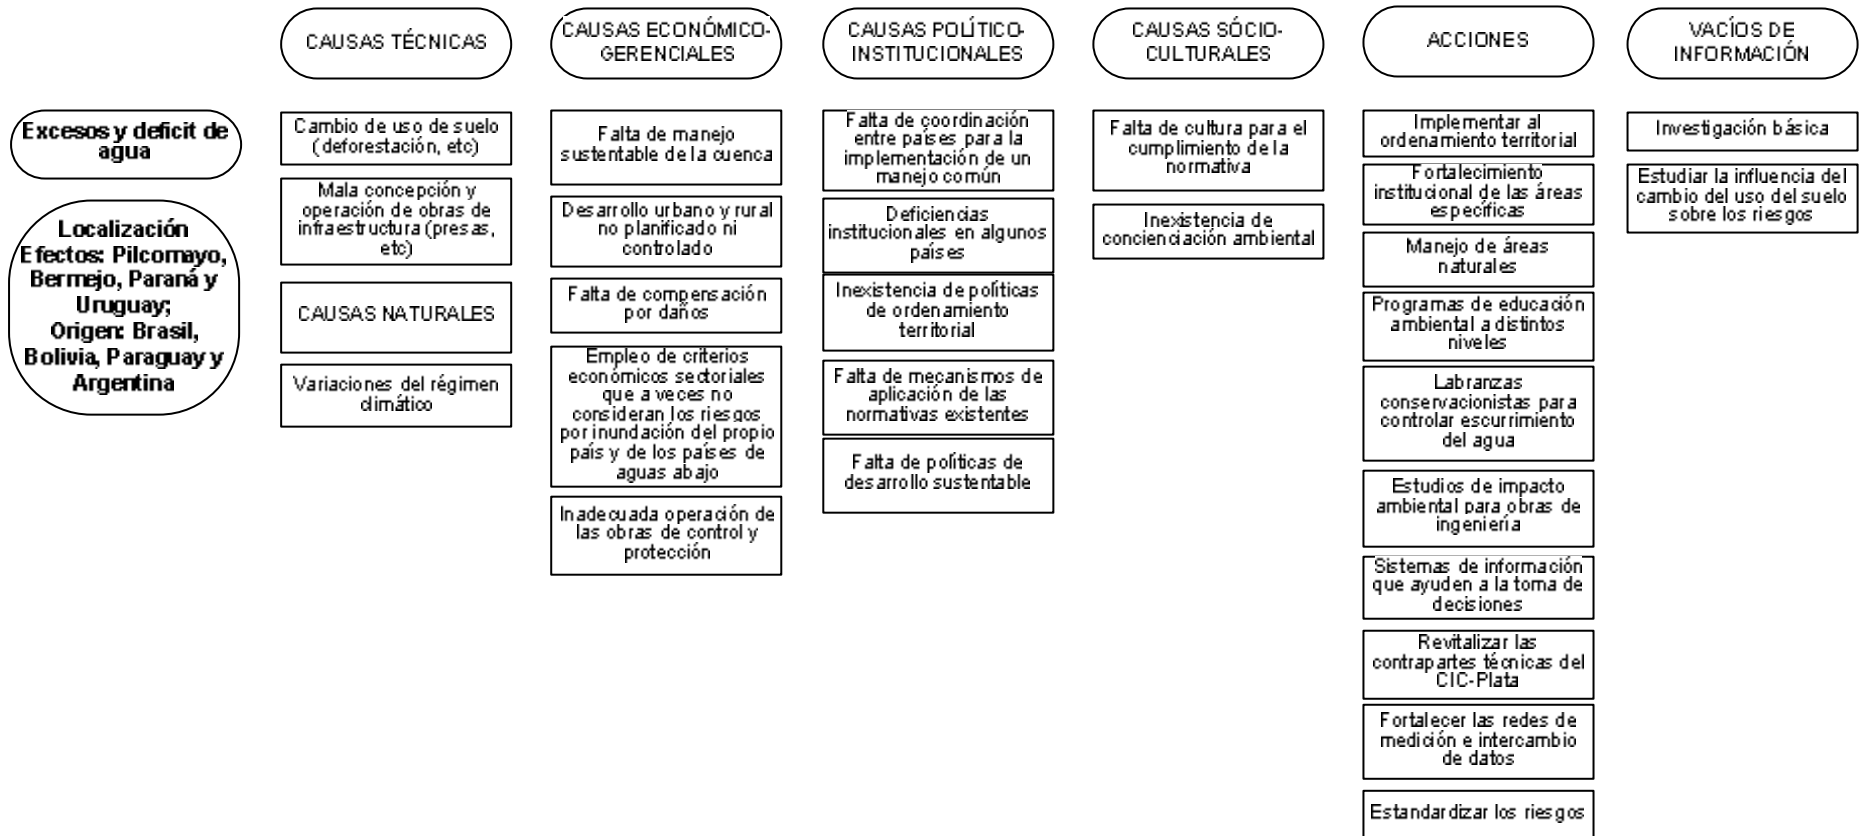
Excesos y deficit de agua

Localización Efectos: Pilcomayo, Bermejo, Paraná y Uruguay; Origen: Brasil, Bolivia, Paraguay y Argentina

CAUSAS TÉCNICAS

Cambio de uso de suelo (deforestación, etc)

Mala concepción y operación de obras de infraestructura (presas, etc)

CAUSAS NATURALES

Variaciones del régimen climático

CAUSAS ECONÓMICO-GERENCIALES

Falta de manejo sustentable de la cuenca

Desarrollo urbano y rural no planificado ni controlado

Falta de compensación por daños

Empleo de criterios económicos sectoriales que a veces no consideran los riesgos por inundación del propio país y de los países de aguas abajo

Inadecuada operación de las obras de control y protección

CAUSAS POLÍTICO-INSTITUCIONALES

Falta de coordinación entre países para la implementación de un manejo común

Deficiencias institucionales en algunos países

Inexistencia de políticas de ordenamiento territorial

Falta de mecanismos de aplicación de las normativas existentes

Falta de políticas de desarrollo sustentable

CAUSAS SÓCIO-CULTURALES

Falta de cultura para el cumplimiento de la normativa

Inexistencia de concienciación ambiental

ACCIONES

Implementar al ordenamiento territorial

Fortalecimiento institucional de las áreas específicas

Manejo de áreas naturales

Programas de educación ambiental a distintos niveles

Labranzas conservacionistas para controlar escurrimiento del agua

Estudios de impacto ambiental para obras de ingeniería

Sistemas de información que ayuden a la toma de decisiones

Revitalizar las contrapartes técnicas del CIC-Plata

Fortalecer las redes de medición e intercambio de datos

Estandardizar los riesgos

VACÍOS DE INFORMACIÓN

Investigación básica

Estudiar la influencia del cambio del uso del suelo sobre los riesgos